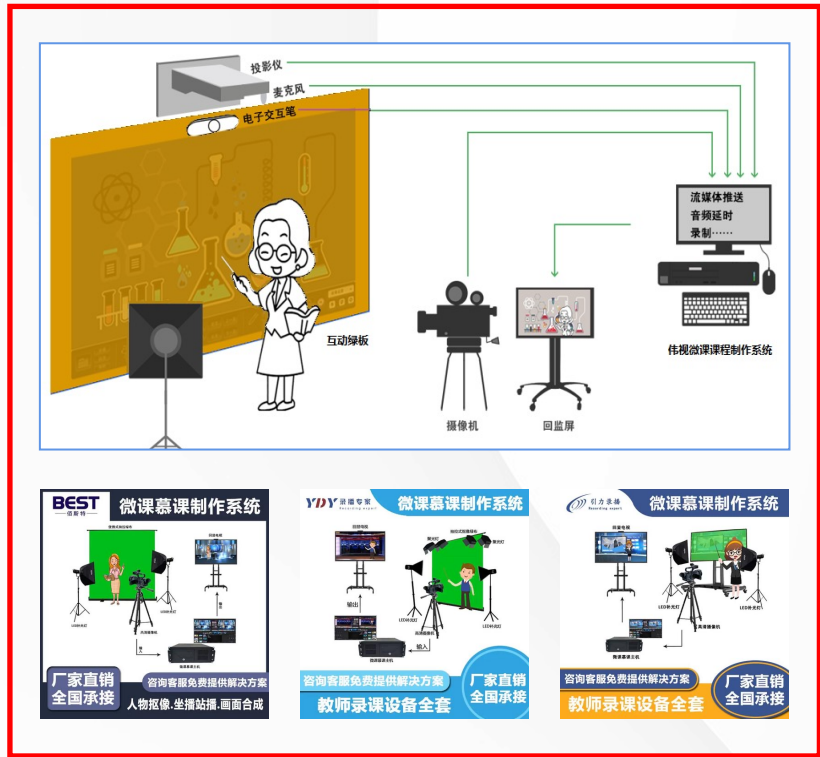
投影仪
麦克风
电子交互笔
流媒体推送
音频延时
录制……
互动绿板
伟视微课课程制作系统
摄像机
回监屏

BEST 佰斯特
微课慕课制作系统
厂家直销
全国承接
咨询客服免费提供解决方案
人物抠像.坐播站播.画面合成

YDY 录播专家 Recording expert
微课慕课制作系统
咨询客服免费提供解决方案
厂家直销
全国承接
教师录课设备全套

引力录播 Recording expert
微课慕课制作系统
咨询客服免费提供解决方案
厂家直销
全国承接
教师录课设备全套